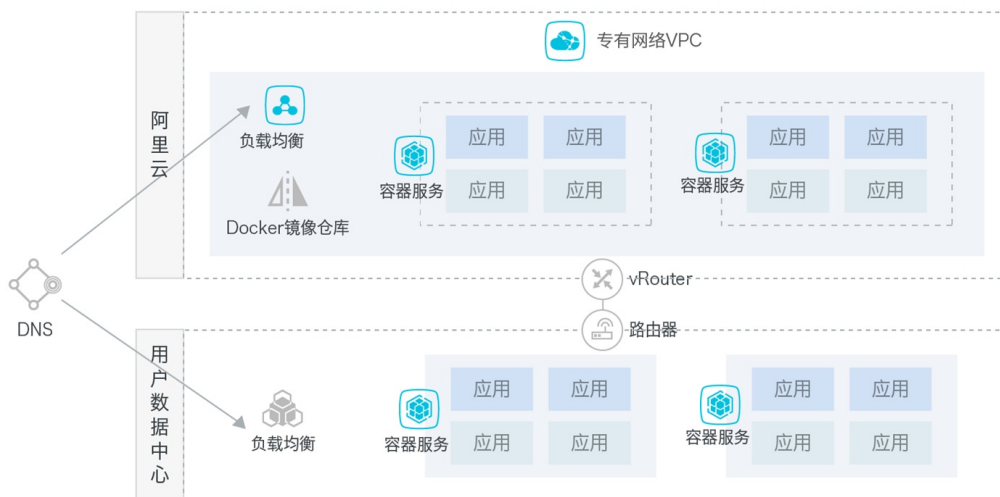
阿里云

专有网络VPC

负载均衡

Docker镜像仓库

容器服务

| 应用 | 应用 |
|---|---|
| 应用 | 应用 |

容器服务

| 应用 | 应用 |
|---|---|
| 应用 | 应用 |

DNS

vRouter

路由器

用户数据中心

负载均衡

容器服务

| 应用 | 应用 |
|---|---|
| 应用 | 应用 |

容器服务

| 应用 | 应用 |
|---|---|
| 应用 | 应用 |